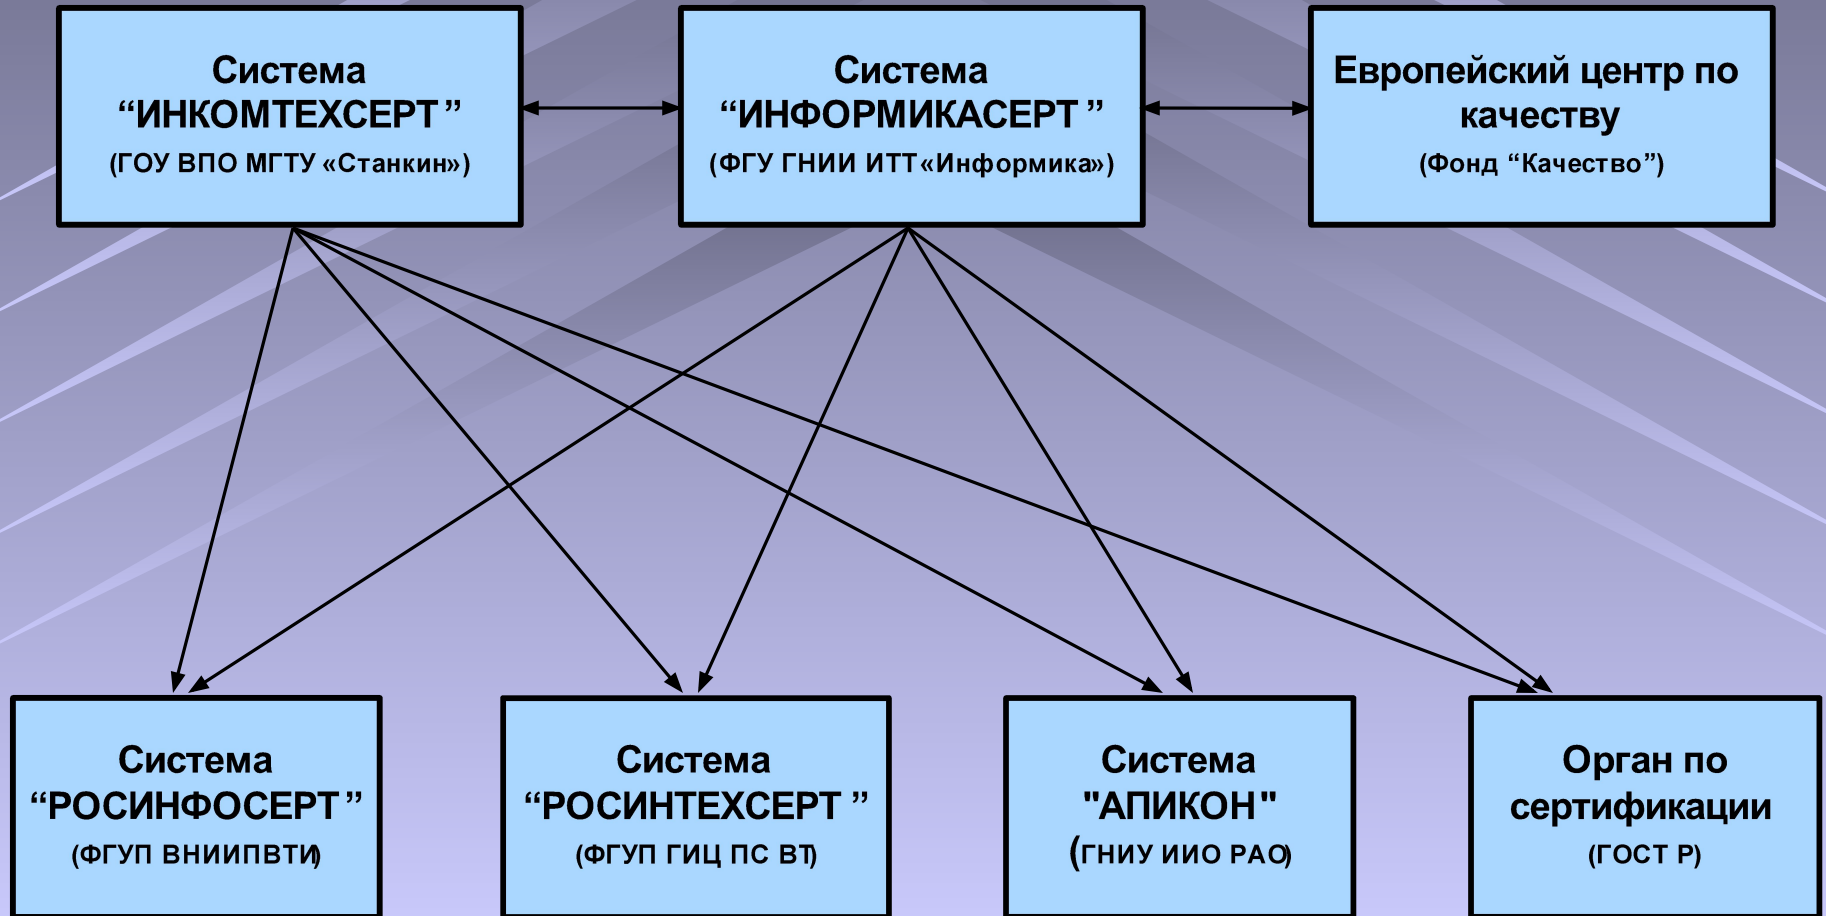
Система “ИНКОМТЕХСЕРТ” (ГОУ ВПО МГТУ «Станкин»)

Система “ИНФОРМИКАСЕРТ” (ФГУ ГНИИ ИТТ«Информика»)

Европейский центр по качеству (Фонд “Качество”)

Система “РОСИНФОСЕРТ” (ФГУП ВНИИПВТИ)

Система “РОСИНТЕХСЕРТ” (ФГУП ГИЦ ПС ВТ)

Система "АПИКОН" (ГНИУ ИИО РАО)

Орган по сертификации (ГОСТ Р)